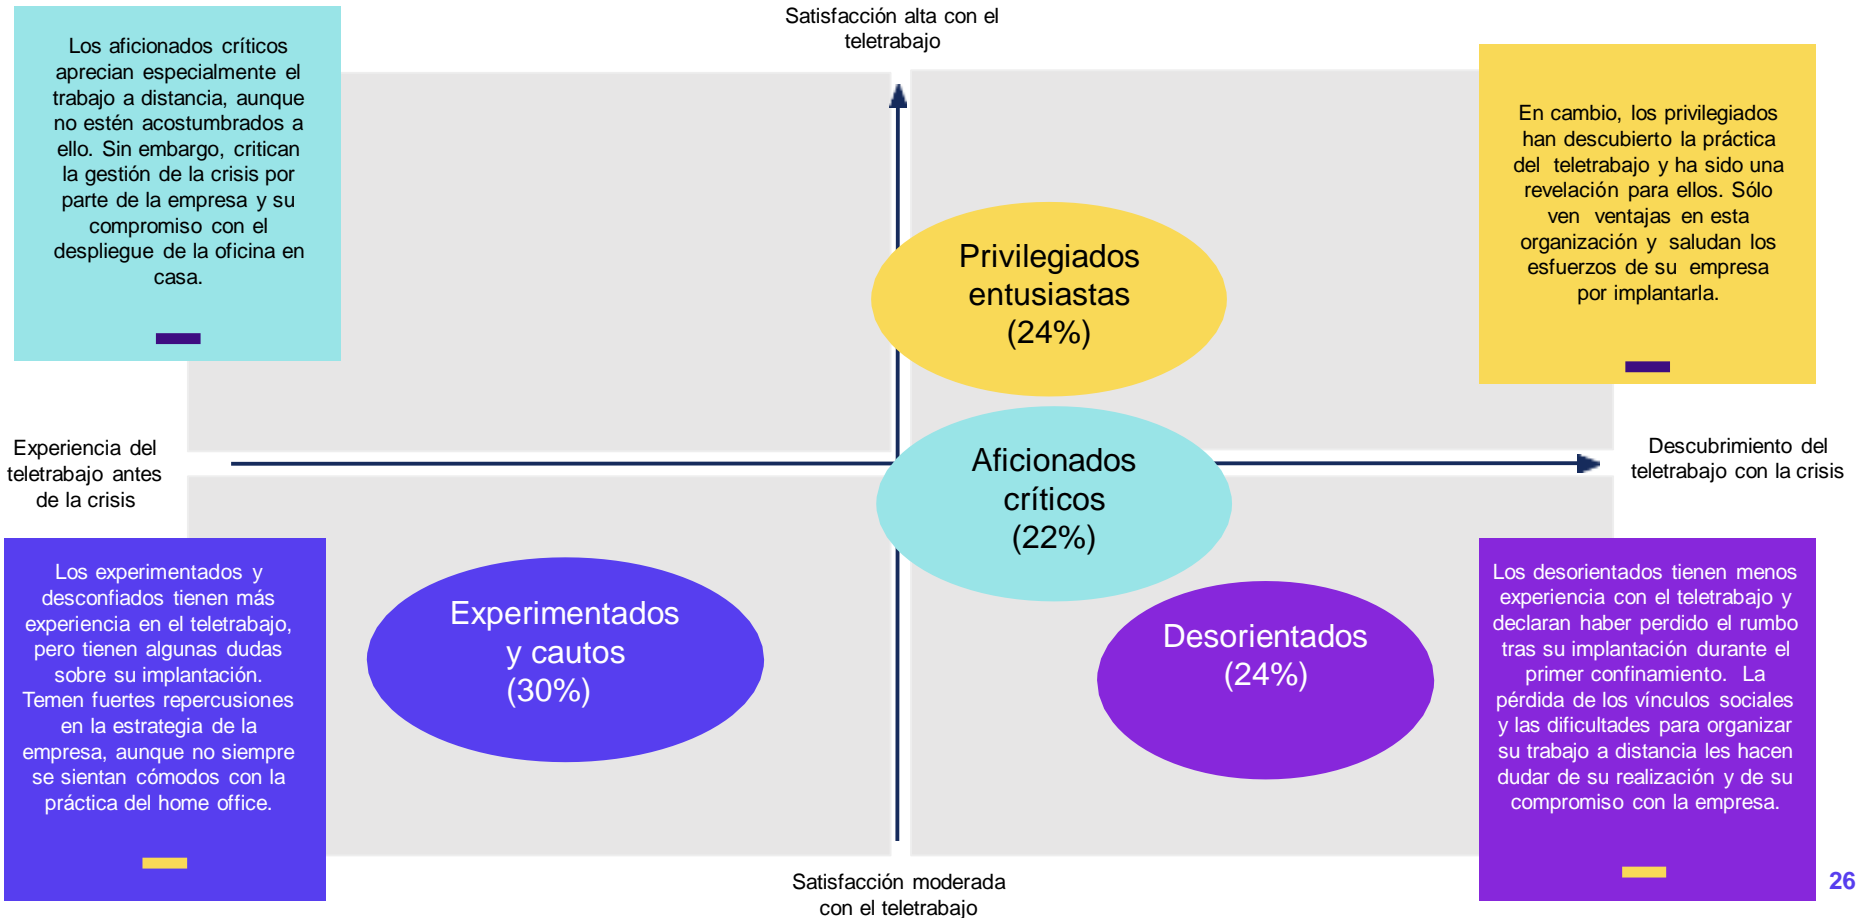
Los aficionados críticos aprecian especialmente el trabajo a distancia, aunque no estén acostumbrados a ello. Sin embargo, critican la gestión de la crisis por parte de la empresa y su compromiso con el despliegue de la oficina en casa.

Satisfacción alta con el teletrabajo

En cambio, los privilegiados han descubierto la práctica del teletrabajo y ha sido una revelación para ellos. Sólo ven ventajas en esta organización y saludan los esfuerzos de su empresa por implantarla.

Privilegiados entusiastas (24%)

Experiencia del teletrabajo antes de la crisis

Aficionados críticos (22%)

Descubrimiento del teletrabajo con la crisis

Los experimentados y desconfiados tienen más experiencia en el teletrabajo, pero tienen algunas dudas sobre su implantación. Temen fuertes repercusiones en la estrategia de la empresa, aunque no siempre se sientan cómodos con la práctica del home office.

Experimentados y cautos (30%)

Desorientados (24%)

Los desorientados tienen menos experiencia con el teletrabajo y declaran haber perdido el rumbo tras su implantación durante el primer confinamiento. La pérdida de los vínculos sociales y las dificultades para organizar su trabajo a distancia les hacen dudar de su realización y de su compromiso con la empresa.

Satisfacción moderada con el teletrabajo

26